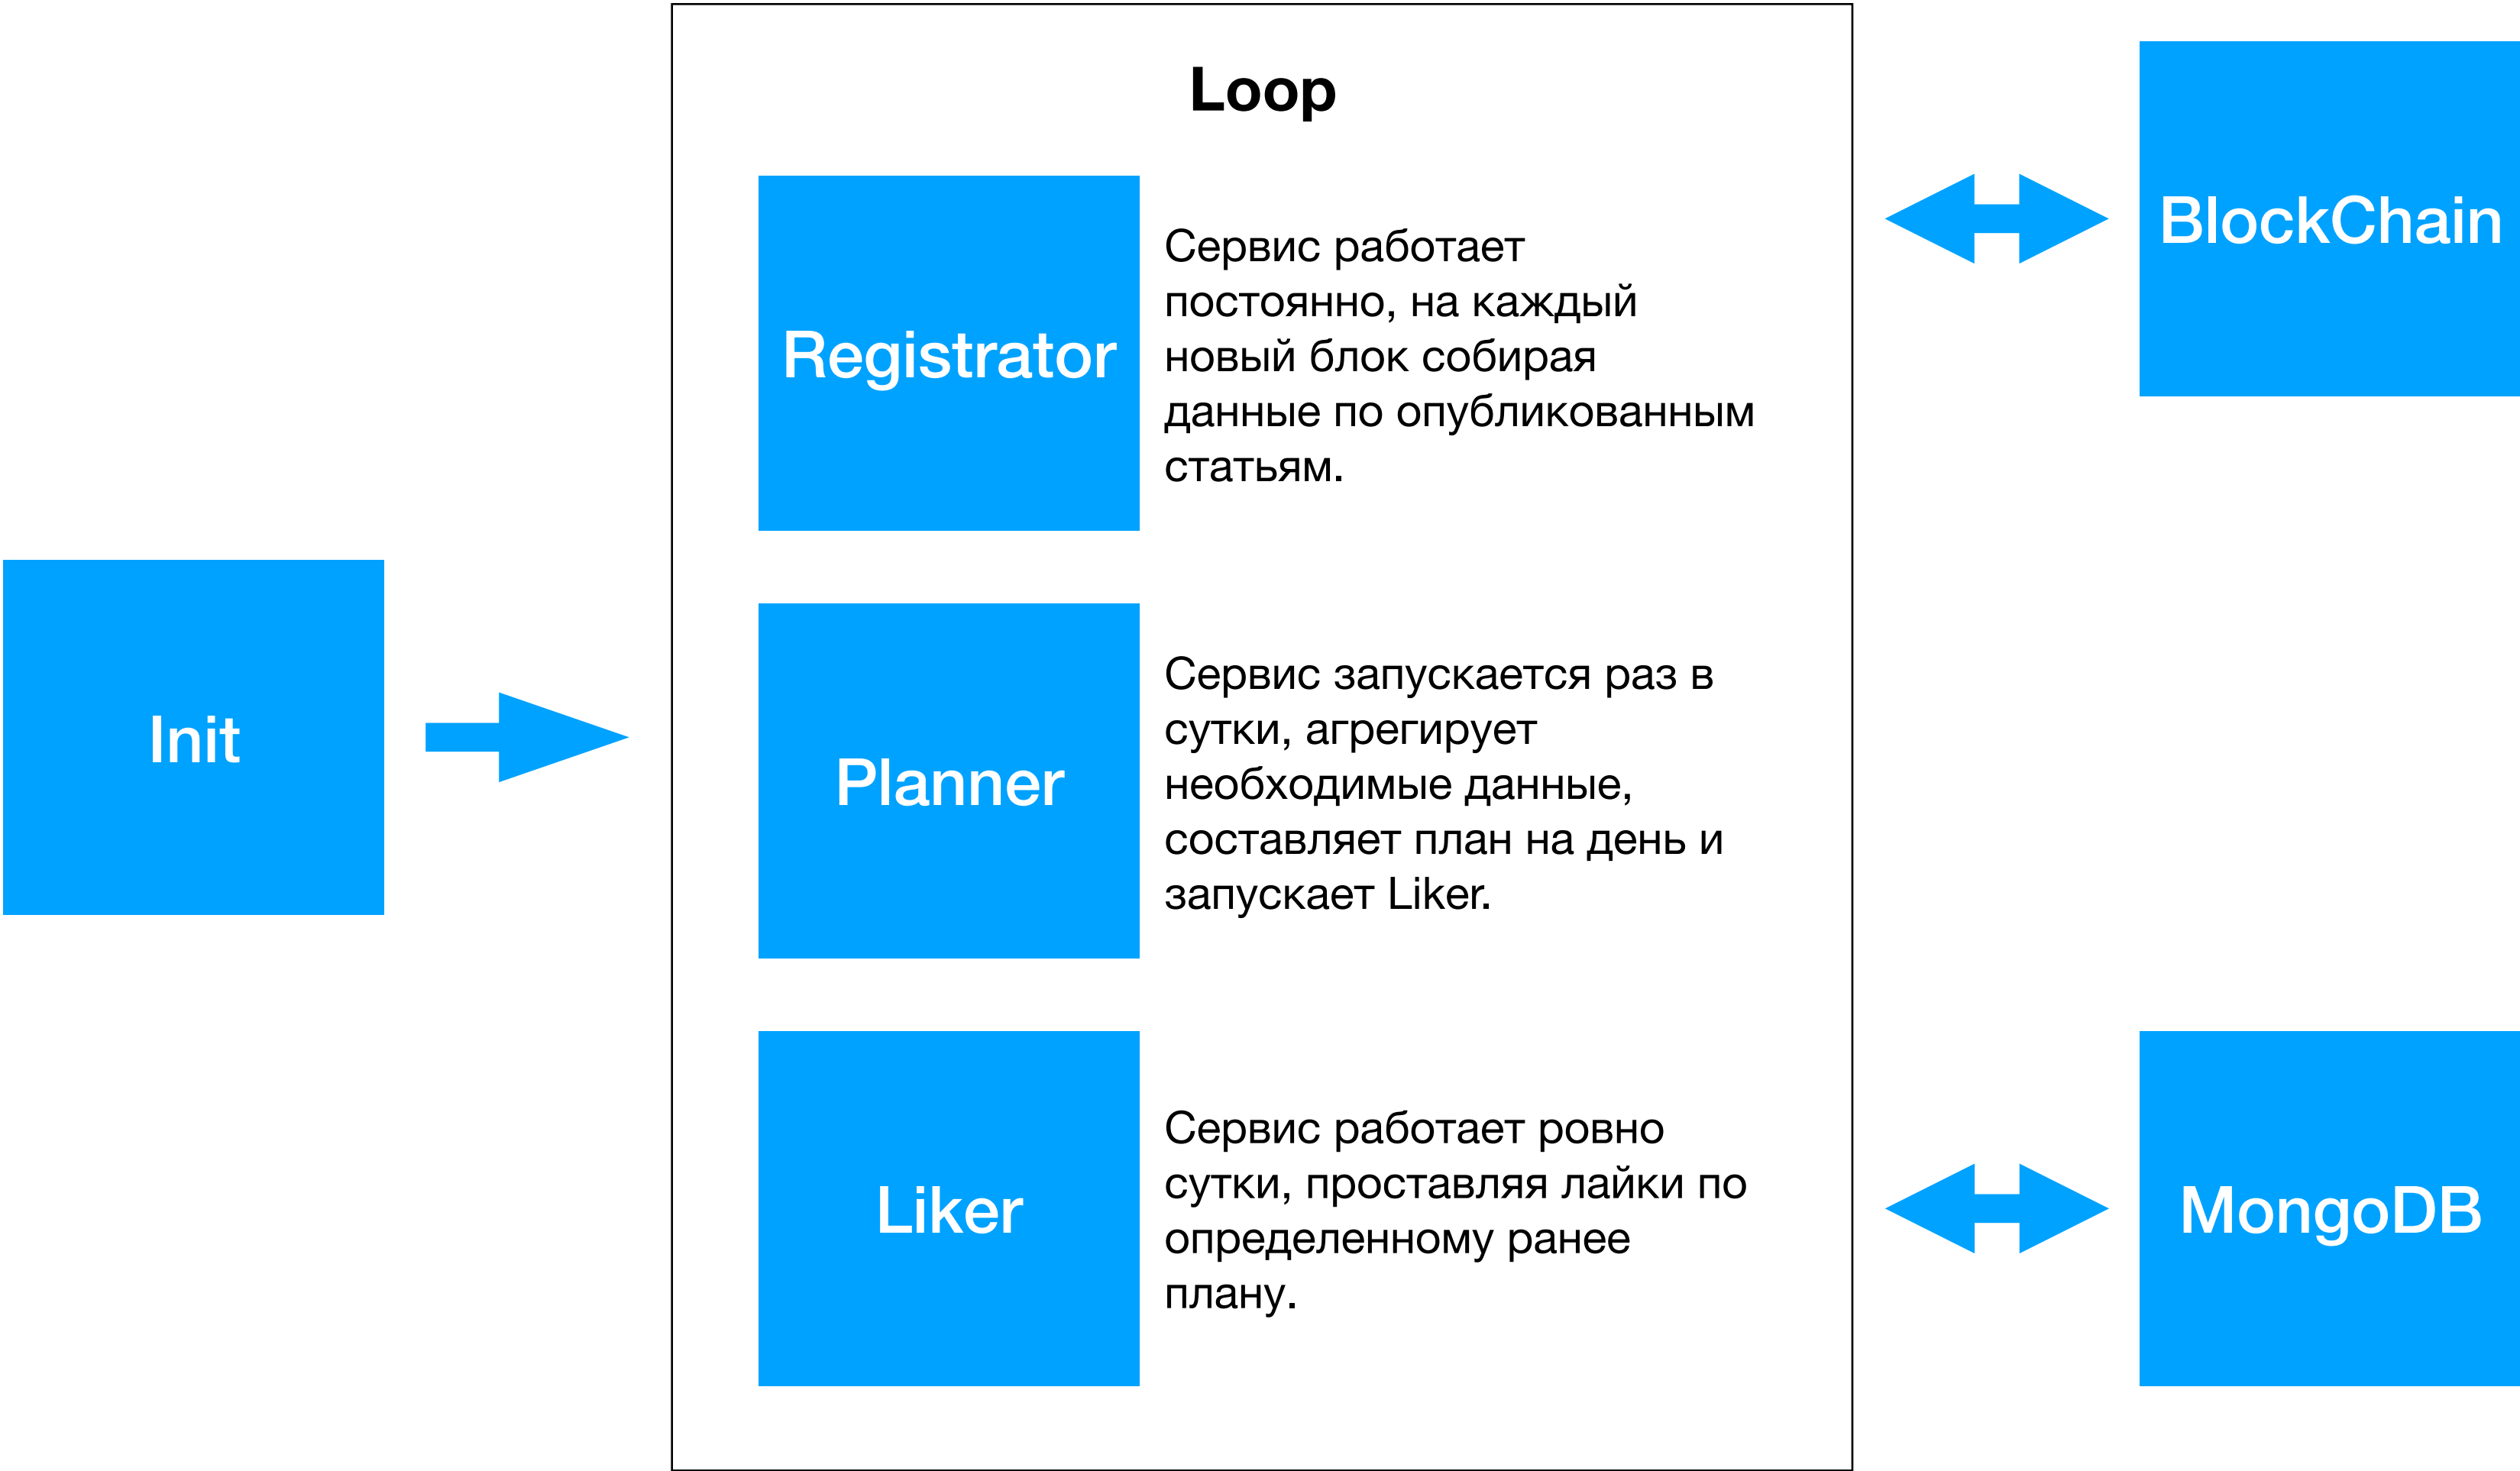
Init

Loop

Registrator

Сервис работает постоянно, на каждый новый блок собирая данные по опубликованным статьям.

Planner

Сервис запускается раз в сутки, агрегирует необходимые данные, составляет план на день и запускает Liker.

Liker

Сервис работает ровно сутки, проставляя лайки по определенному ранее плану.

BlockChain

MongoDB